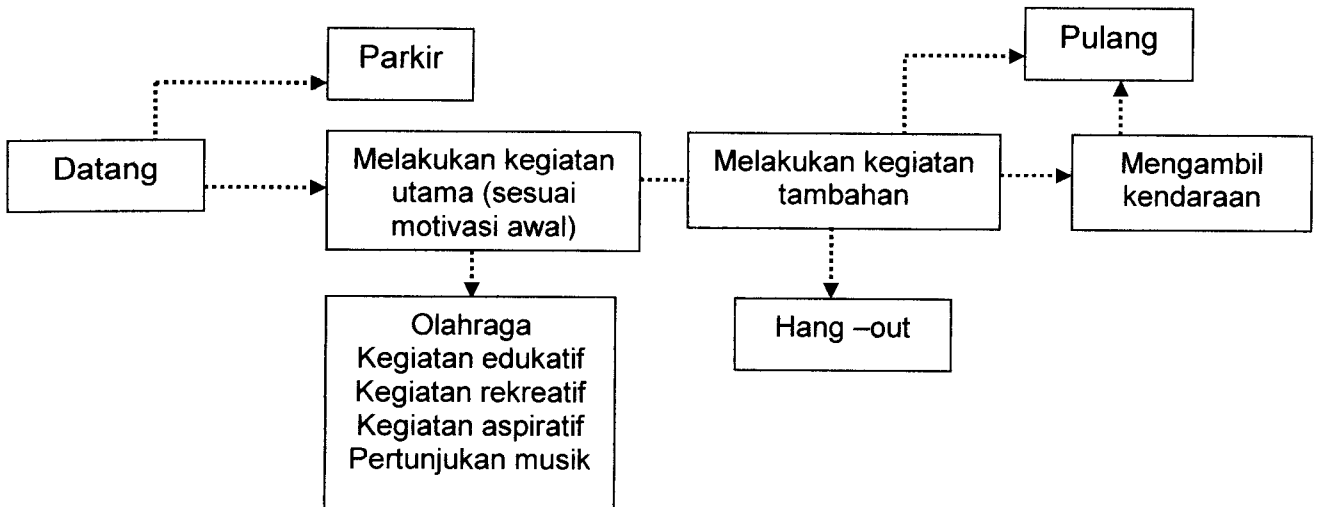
Parkir

Datang

Melakukan kegiatan utama (sesuai motivasi awal)

Olahraga
Kegiatan edukatif
Kegiatan rekreatif
Kegiatan aspiratif
Pertunjukan musik

Melakukan kegiatan tambahan

Hang –out

Pulang

Mengambil kendaraan